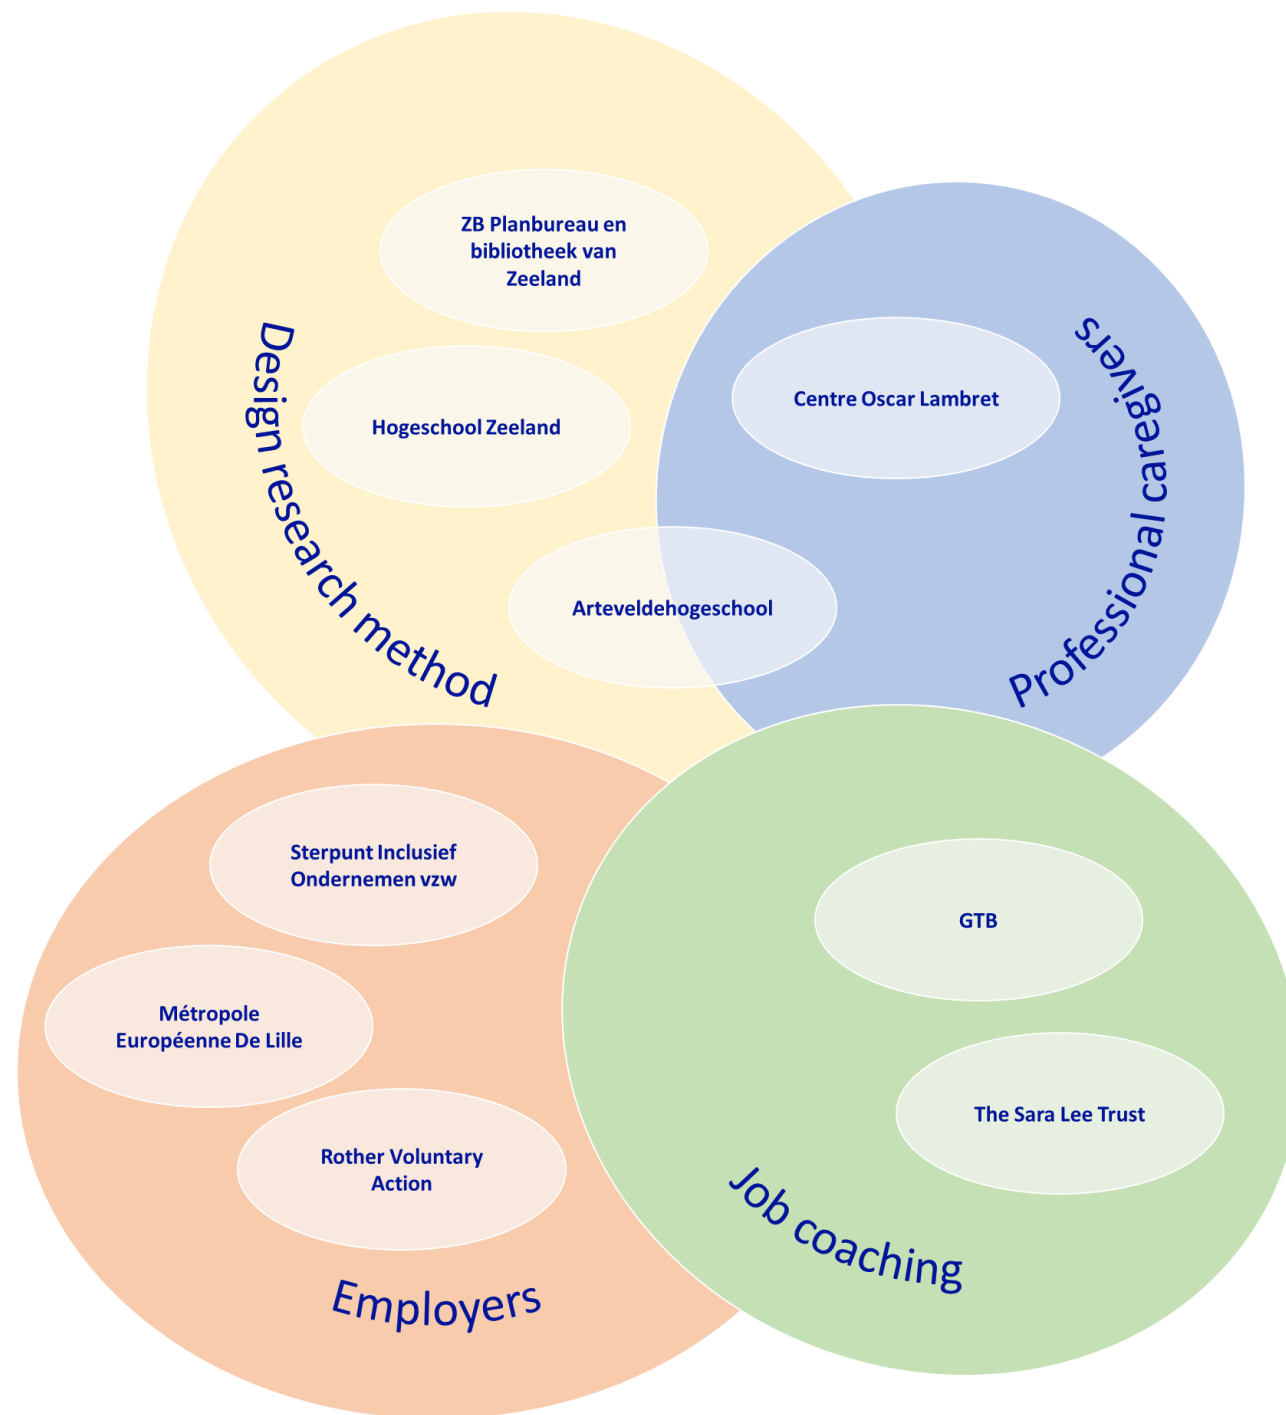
ZB Planbureau en bibliotheek van Zeeland

Hogeschool Zeeland

Design research method

Centre Oscar Lambret

Professional caregivers

Arteveldehogeschool

Sterpunt Inclusief Ondernemen vzw

Métropole Européenne De Lille

Rother Voluntary Action

Employers

GTB

The Sara Lee Trust

Job coaching